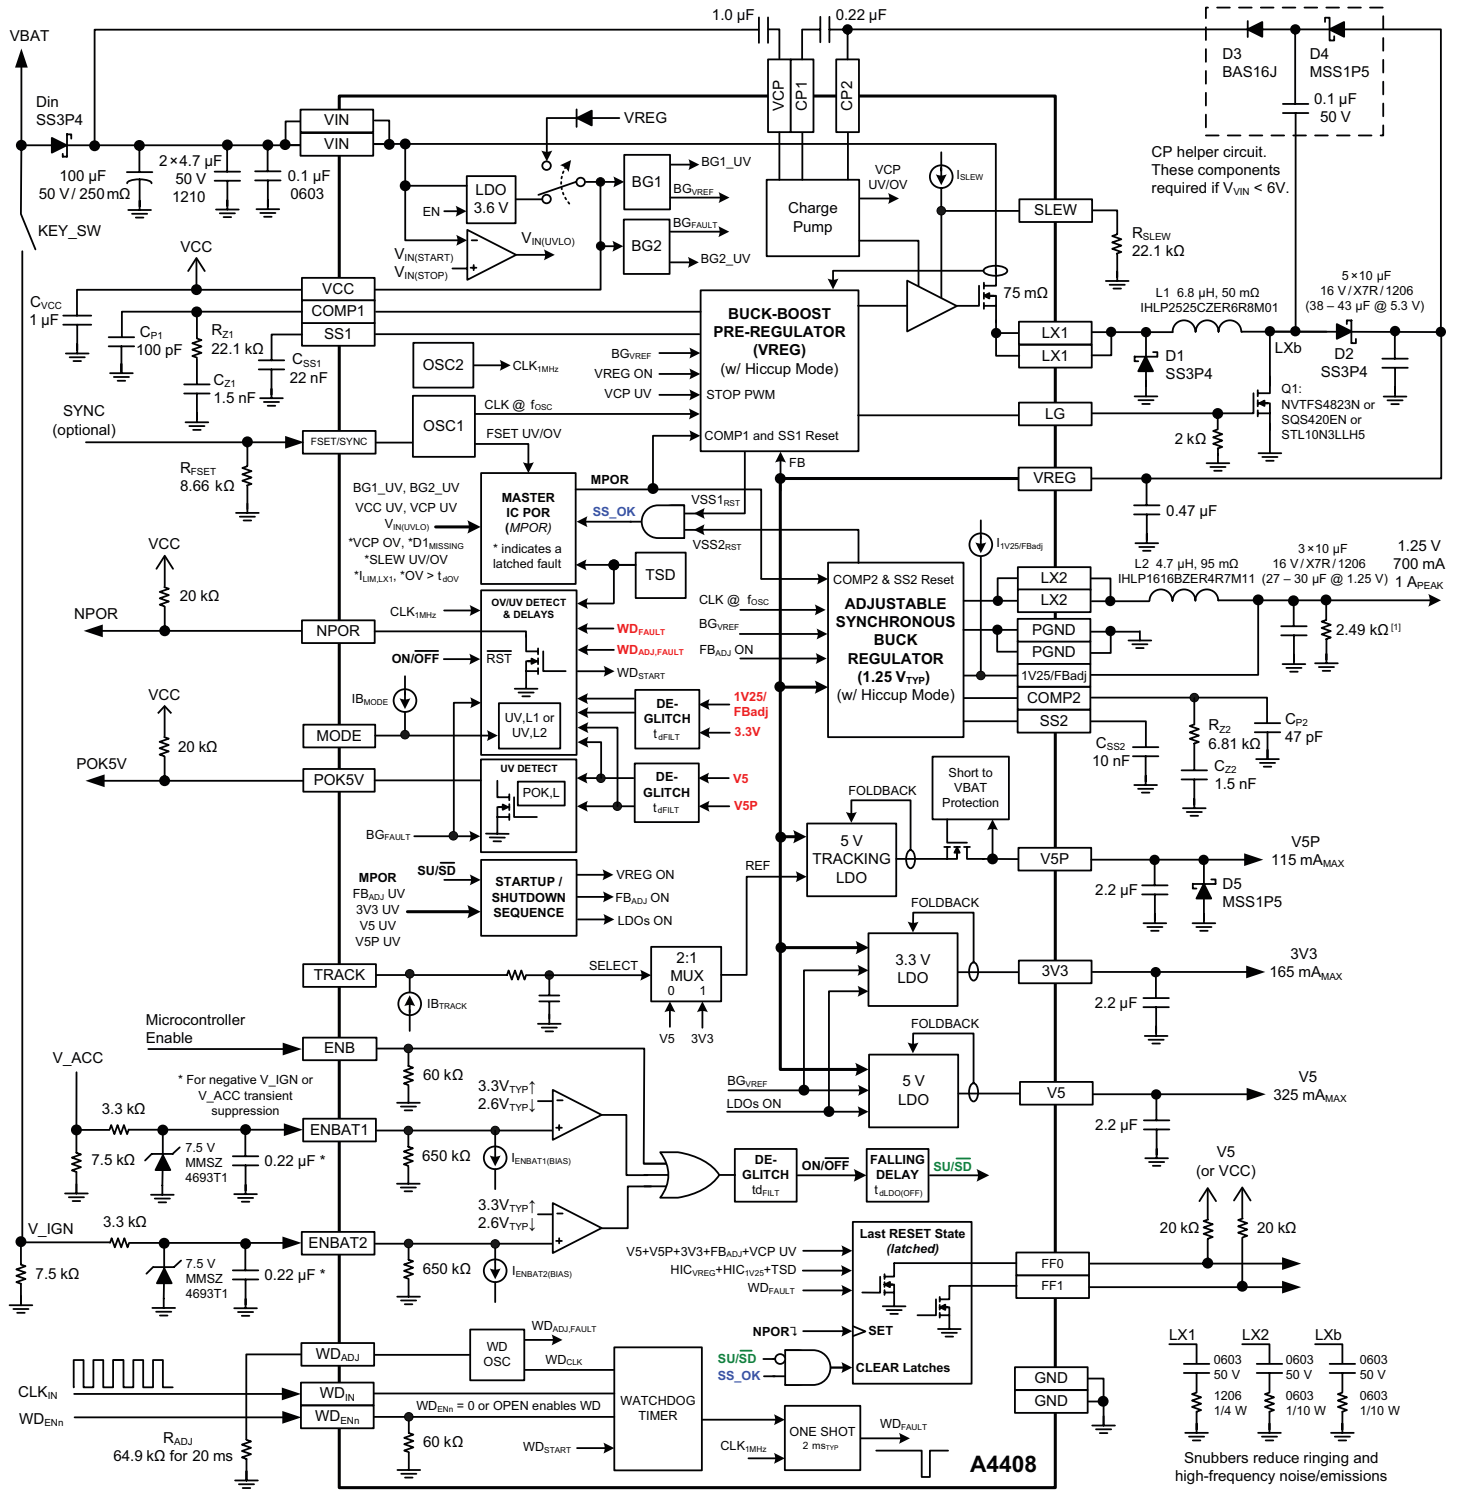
1.0 µF
0.22 µF
VBAT
Din
SS3P4
VIN
VIN
VCP
CP1
CP2
D3
BAS16J
D4
MSS1P5
0.1 µF
50 V
VREG
100 µF
50 V / 250 mΩ
2×4.7 µF
50 V
1210
0.1 µF
0603
BG1_UV
BG1
$BG_{VREF}$
LDO
3.6 V
EN
Charge Pump
VCP
UV/OV
$I_{SLEW}$
CP helper circuit.
These components required if $V_{VIN}$ < 6V.
KEY_SW
$V_{IN(START)}$
$V_{IN(STOP)}$
$V_{IN(UVLO)}$
BG2
$BG_{FAULT}$
BG2_UV
SLEW
$R_{SLEW}$
22.1 kΩ
VCC
VCC
$C_{VCC}$
1 µF
COMP1
$C_{P1}$
100 pF
$R_{Z1}$
22.1 kΩ
SS1
$C_{SS1}$
22 nF
$C_{Z1}$
1.5 nF
OSC2
$CLK_{1MHz}$
BUCK-BOOST
PRE-REGULATOR
(VREG)
(w/ Hiccup Mode)
$BG_{VREF}$
VREG ON
VCP UV
STOP PWM
75 mΩ
L1 6.8 µH, 50 mΩ
IHLP2525CZER6R8M01
5×10 µF
16 V / X7R / 1206
(38 – 43 µF @ 5.3 V)
LX1
LX1
LXb
D1
SS3P4
D2
SS3P4
SYNC
(optional)
OSC1
CLK @ $f_{OSC}$
FSET UV/OV
COMP1 and SS1 Reset
LG
Q1:
NVTFS4823N or
SQS420EN or
STL10N3LLH5
2 kΩ
FSET/SYNC
$R_{FSET}$
8.66 kΩ
FB
BG1_UV, BG2_UV
VCC UV, VCP UV
$V_{IN(UVLO)}$
*VCP OV, *$D1_{MISSING}$
*SLEW UV/OV
*$I_{LIM,LX1}$, *OV > $t_{dOV}$
MASTER
IC POR
(MPOR)
* indicates a latched fault
MPOR
SS_OK
$VSS1_{RST}$
$VSS2_{RST}$
TSD
VREG
0.47 µF
$I_{1V25/FBadj}$
VCC
20 kΩ
NPOR
NPOR
$CLK_{1MHz}$
OV/UV DETECT & DELAYS
CLK @ $f_{OSC}$
COMP2 & SS2 Reset
ADJUSTABLE
SYNCHRONOUS
BUCK
REGULATOR
(1.25 $V_{TYP}$)
(w/ Hiccup Mode)
L2 4.7 µH, 95 mΩ
IHLP1616BZER4R7M11
3×10 µF
16 V / X7R / 1206
(27 – 30 µF @ 1.25 V)
1.25 V
700 mA
1 $A_{PEAK}$
LX2
LX2
$WD_{FAULT}$
$WD_{ADJ,FAULT}$
$WD_{START}$
$BG_{VREF}$
$FB_{ADJ}$ ON
PGND
PGND
2.49 kΩ $^{[1]}$
ON/$\overline{OFF}$
$\overline{RST}$
1V25/FBadj
$IB_{MODE}$
VCC
20 kΩ
MODE
UV,L1 or UV,L2
DE-GLITCH
$t_{dFILT}$
1V25/
FBadj
3.3V
COMP2
SS2
$R_{Z2}$
6.81 kΩ
$C_{P2}$
47 pF
$C_{SS2}$
10 nF
$C_{Z2}$
1.5 nF
POK5V
POK5V
UV DETECT
POK,L
DE-GLITCH
$t_{dFILT}$
V5
V5P
$BG_{FAULT}$
FOLDBACK
5 V
TRACKING
LDO
Short to VBAT Protection
V5P
V5P
115 $mA_{MAX}$
D5
MSS1P5
2.2 µF
MPOR
$FB_{ADJ}$ UV
3V3 UV
V5 UV
V5P UV
SU/$\overline{SD}$
STARTUP / SHUTDOWN SEQUENCE
VREG ON
$FB_{ADJ}$ ON
LDOs ON
REF
FOLDBACK
TRACK
SELECT
2:1
MUX
0 1
V5 3V3
$IB_{TRACK}$
3.3 V
LDO
3V3
3V3
165 $mA_{MAX}$
2.2 µF
Microcontroller Enable
ENB
60 kΩ
FOLDBACK
5 V
LDO
V5
V5
325 $mA_{MAX}$
2.2 µF
V_ACC
* For negative V_IGN or V_ACC transient suppression
3.3 kΩ
7.5 kΩ
7.5 V
MMSZ
4693T1
0.22 µF *
ENBAT1
650 kΩ
3.3$V_{TYP}$↑
2.6$V_{TYP}$↓
$I_{ENBAT1(BIAS)}$
$BG_{VREF}$
LDOs ON
DE-GLITCH
$td_{FILT}$
ON/$\overline{OFF}$
FALLING DELAY
$t_{dLDO(OFF)}$
SU/$\overline{SD}$
V5
(or VCC)
V_IGN
3.3 kΩ
7.5 kΩ
7.5 V
MMSZ
4693T1
0.22 µF *
ENBAT2
650 kΩ
3.3$V_{TYP}$↑
2.6$V_{TYP}$↓
$I_{ENBAT2(BIAS)}$
V5+V5P+3V3+$FB_{ADJ}$+VCP UV
$HIC_{VREG}$+$HIC_{1V25}$+TSD
$WD_{FAULT}$
Last RESET State (latched)
20 kΩ
20 kΩ
FF0
FF1
NPOR
SET
SU/$\overline{SD}$
SS_OK
CLEAR Latches
LX1
LX2
LXb
0603
50 V
0603
50 V
0603
50 V
1206
1/4 W
0603
1/10 W
0603
1/10 W
$WD_{ADJ}$
WD OSC
$WD_{ADJ,FAULT}$
$WD_{CLK}$
$CLK_{IN}$
$WD_{IN}$
$WD_{ENn}$
$WD_{ENn}$
$WD_{ENn}$ = 0 or OPEN enables WD
WATCHDOG TIMER
GND
GND
$R_{ADJ}$
64.9 kΩ for 20 ms
60 kΩ
$WD_{START}$
ONE SHOT
2 $ms_{TYP}$
$WD_{FAULT}$
$CLK_{1MHz}$
A4408
Snubbers reduce ringing and high-frequency noise/emissions